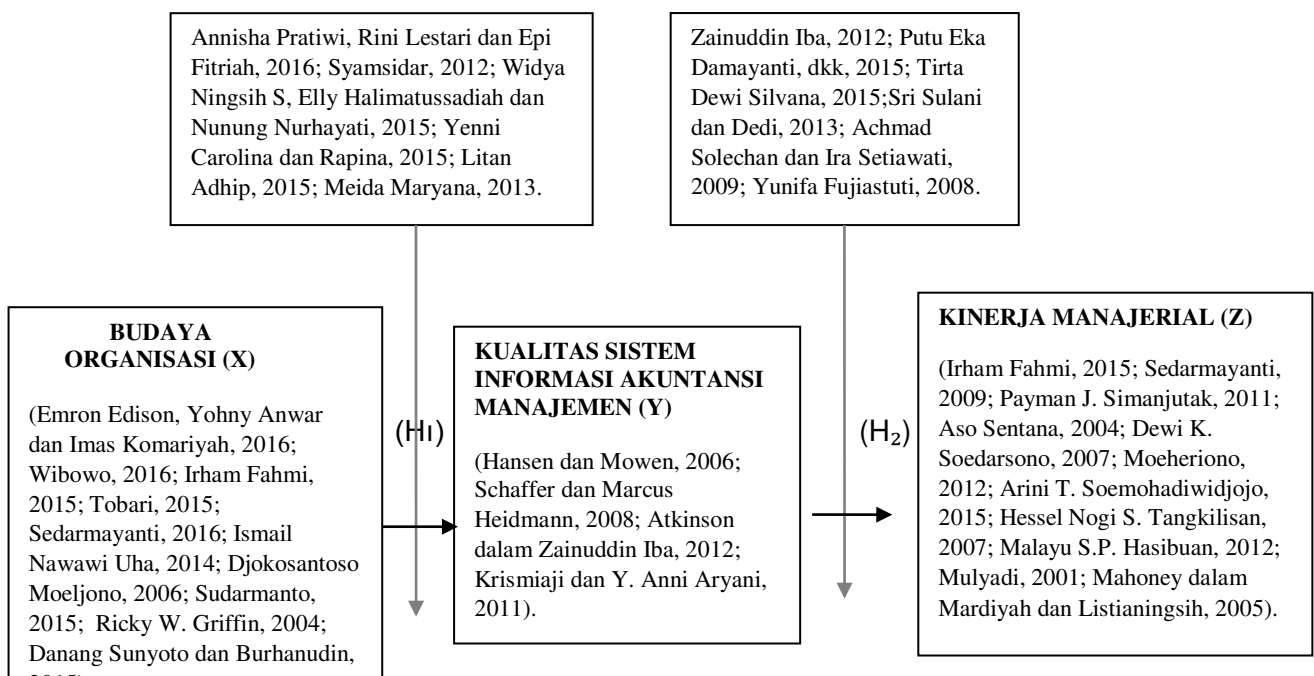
Annisha Pratiwi, Rini Lestari dan Epi Fitriah, 2016; Syamsidar, 2012; Widya Ningsih S, Elly Halimatussadiah dan Nunung Nurhayati, 2015; Yenni Carolina dan Rapina, 2015; Litan Adhip, 2015; Meida Maryana, 2013.

Zainuddin Iba, 2012; Putu Eka Damayanti, dkk, 2015; Tirta Dewi Silvana, 2015;Sri Sulani dan Dedi, 2013; Achmad Solechan dan Ira Setiawati, 2009; Yunifa Fujiastuti, 2008.

BUDAYA ORGANISASI (X)

(Emron Edison, Yohny Anwar dan Imas Komariyah, 2016; Wibowo, 2016; Irham Fahmi, 2015; Tobari, 2015; Sedarmayanti, 2016; Ismail Nawawi Uha, 2014; Djokosantoso Moeljono, 2006; Sudarmanto, 2015; Ricky W. Griffin, 2004; Danang Sunyoto dan Burhanudin, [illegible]

(H₁)

KUALITAS SISTEM INFORMASI AKUNTANSI MANAJEMEN (Y)

(Hansen dan Mowen, 2006; Schaffer dan Marcus Heidmann, 2008; Atkinson dalam Zainuddin Iba, 2012; Krismiaji dan Y. Anni Aryani, 2011).

(H₂)

KINERJA MANAJERIAL (Z)

(Irham Fahmi, 2015; Sedarmayanti, 2009; Payman J. Simanjutak, 2011; Aso Sentana, 2004; Dewi K. Soedarsono, 2007; Moeheriono, 2012; Arini T. Soemohadiwidjojo, 2015; Hessel Nogi S. Tangkilisan, 2007; Malayu S.P. Hasibuan, 2012; Mulyadi, 2001; Mahoney dalam Mardiyah dan Listianingsih, 2005).